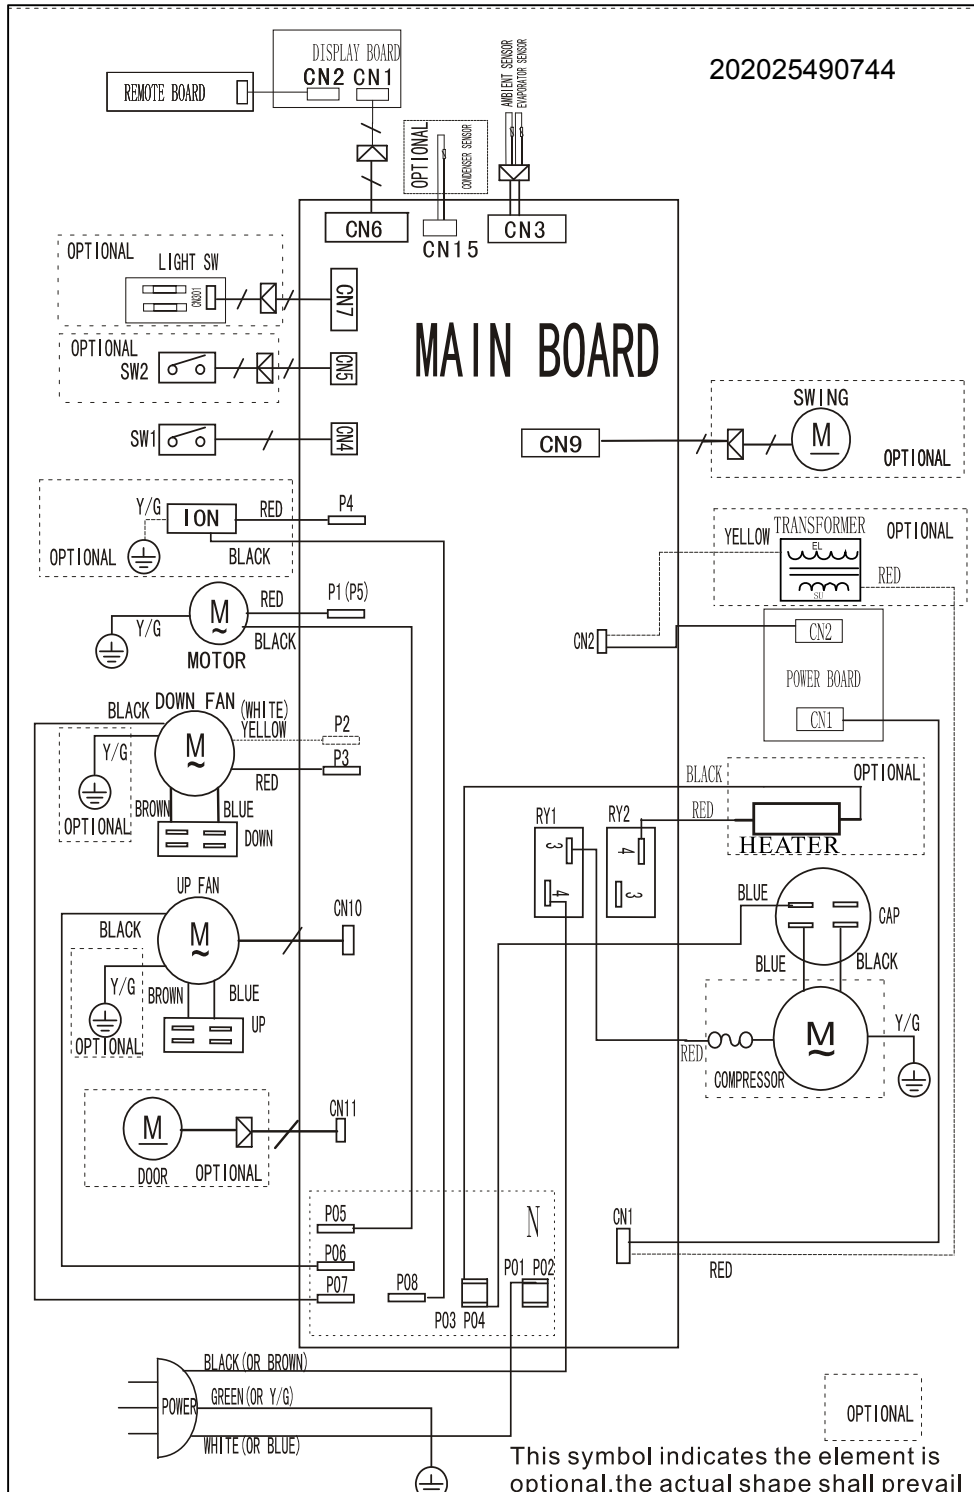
DISPLAY BOARD
CN2 CN1
REMOTE BOARD
202025490744
AMBIENT SENSOR
EVAPORATOR SENSOR
OPTIONAL
CONDENSER SENSOR
CN6
CN15
CN3
OPTIONAL
LIGHT SW
CN301
CN7
MAIN BOARD
OPTIONAL
SW2
CN5
SW1
CN4
CN9
SWING
M
OPTIONAL
Y/G
ION
RED
P4
OPTIONAL
BLACK
YELLOW
TRANSFORMER
OPTIONAL
EL
SU
RED
M
RED
P1(P5)
Y/G
BLACK
MOTOR
CN2
CN2
POWER BOARD
BLACK
DOWN FAN
(WHITE)
YELLOW
P2
M
Y/G
P3
RED
CN1
BLACK
OPTIONAL
BROWN
BLUE
RED
OPTIONAL
RY1
RY2
DOWN
HEATER
3
4
4
3
UP FAN
BLUE
CAP
CN10
BLACK
M
BLUE
BLACK
Y/G
BROWN
BLUE
UP
M
Y/G
OPTIONAL
RED
COMPRESSOR
M
CN11
DOOR
OPTIONAL
N
P05
CN1
P06
P07
P08
P01 P02
RED
P03 P04
BLACK(OR BROWN)
POWER
GREEN(OR Y/G)
OPTIONAL
WHITE(OR BLUE)
This symbol indicates the element is optional,the actual shape shall prevail